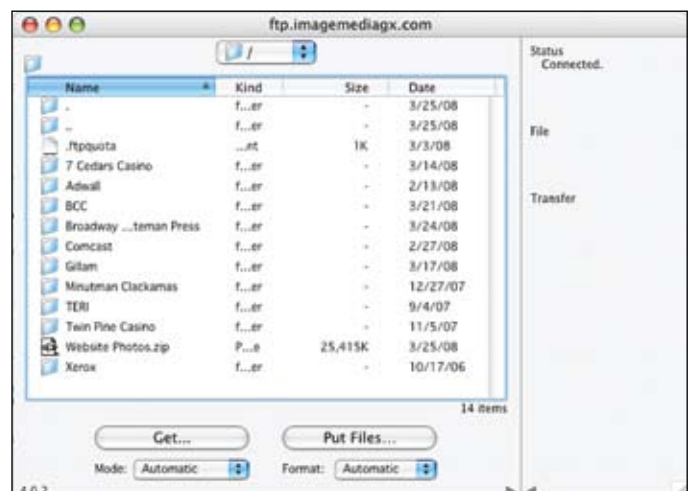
ftp.imagemediagx.com

/

| Name | Kind | Size | Date |
|---|---|---|---|
| . | f...er | - | 3/25/08 |
| .. | f...er | - | 3/25/08 |
| .ftpquota | ...nt | 1K | 3/3/08 |
| 7 Cedars Casino | f...er | - | 3/14/08 |
| Adwall | f...er | - | 2/13/08 |
| BCC | f...er | - | 3/21/08 |
| Broadway ...teman Press | f...er | - | 3/24/08 |
| Comcast | f...er | - | 2/27/08 |
| Gillam | f...er | - | 3/17/08 |
| Minutman Clackamas | f...er | - | 12/27/07 |
| TERI | f...er | - | 9/4/07 |
| Twin Pine Casino | f...er | - | 11/5/07 |
| Website Photos.zip | P...e | 25,415K | 3/25/08 |
| Xerox | f...er | - | 10/17/06 |

14 items

Get...

Put Files...

Mode: Automatic

Format: Automatic

Status
Connected.

File

Transfer

4.0.2